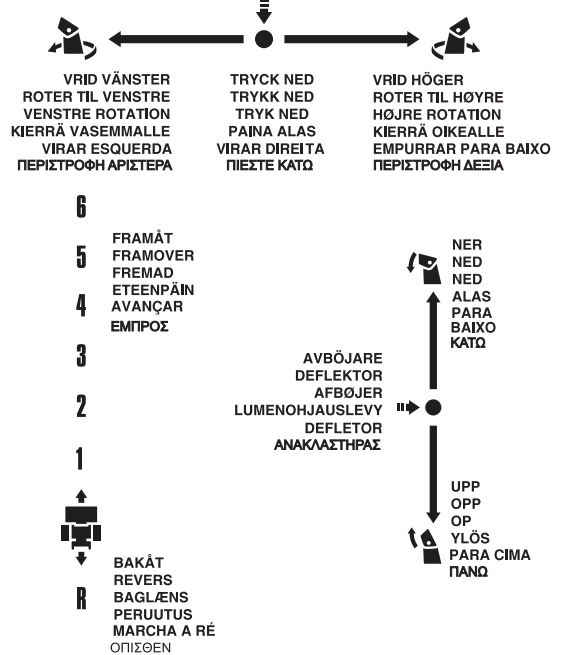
VRID VÄNSTER
ROTER TIL VENSTRE
VENSTRE ROTATION
KIERRÄ VASEMMALLE
VIRAR ESQUERDA
ΠΕΡΙΣΤΡΟΦΗ ΑΡΙΣΤΕΡΑ

TRYCK NED
TRYKK NED
TRYK NED
PAINA ALAS
VIRAR DIREITA
ΠΙΕΣΤΕ ΚΑΤΩ

VRID HÖGER
ROTER TIL HØYRE
HØJRE ROTATION
KIERRÄ OIKEALLE
EMPURRAR PARA BAIXO
ΠΕΡΙΣΤΡΟΦΗ ΔΕΞΙΑ

6

5
FRAMÅT
FRAMOVER
FREMAD
ETEENPÄIN
4
AVANÇAR
ΕΜΠΡΟΣ

3

2

1

NER
NED
NED
ALAS
PARA
BAIXO
ΚΑΤΩ

AVBÖJARE
DEFLEKTOR
AFBØJER
LUMENOHJAUSLEVY
DEFLETOR
ΑΝΑΚΛΑΣΤΗΡΑΣ

UPP
OPP
OP
YLÖS
PARA CIMA
ΠΑΝΩ

R
BAKÅT
REVERS
BAGLÆNS
PERUUTUS
MARCHA A RÉ
ΟΠΙΣΘΕΝ